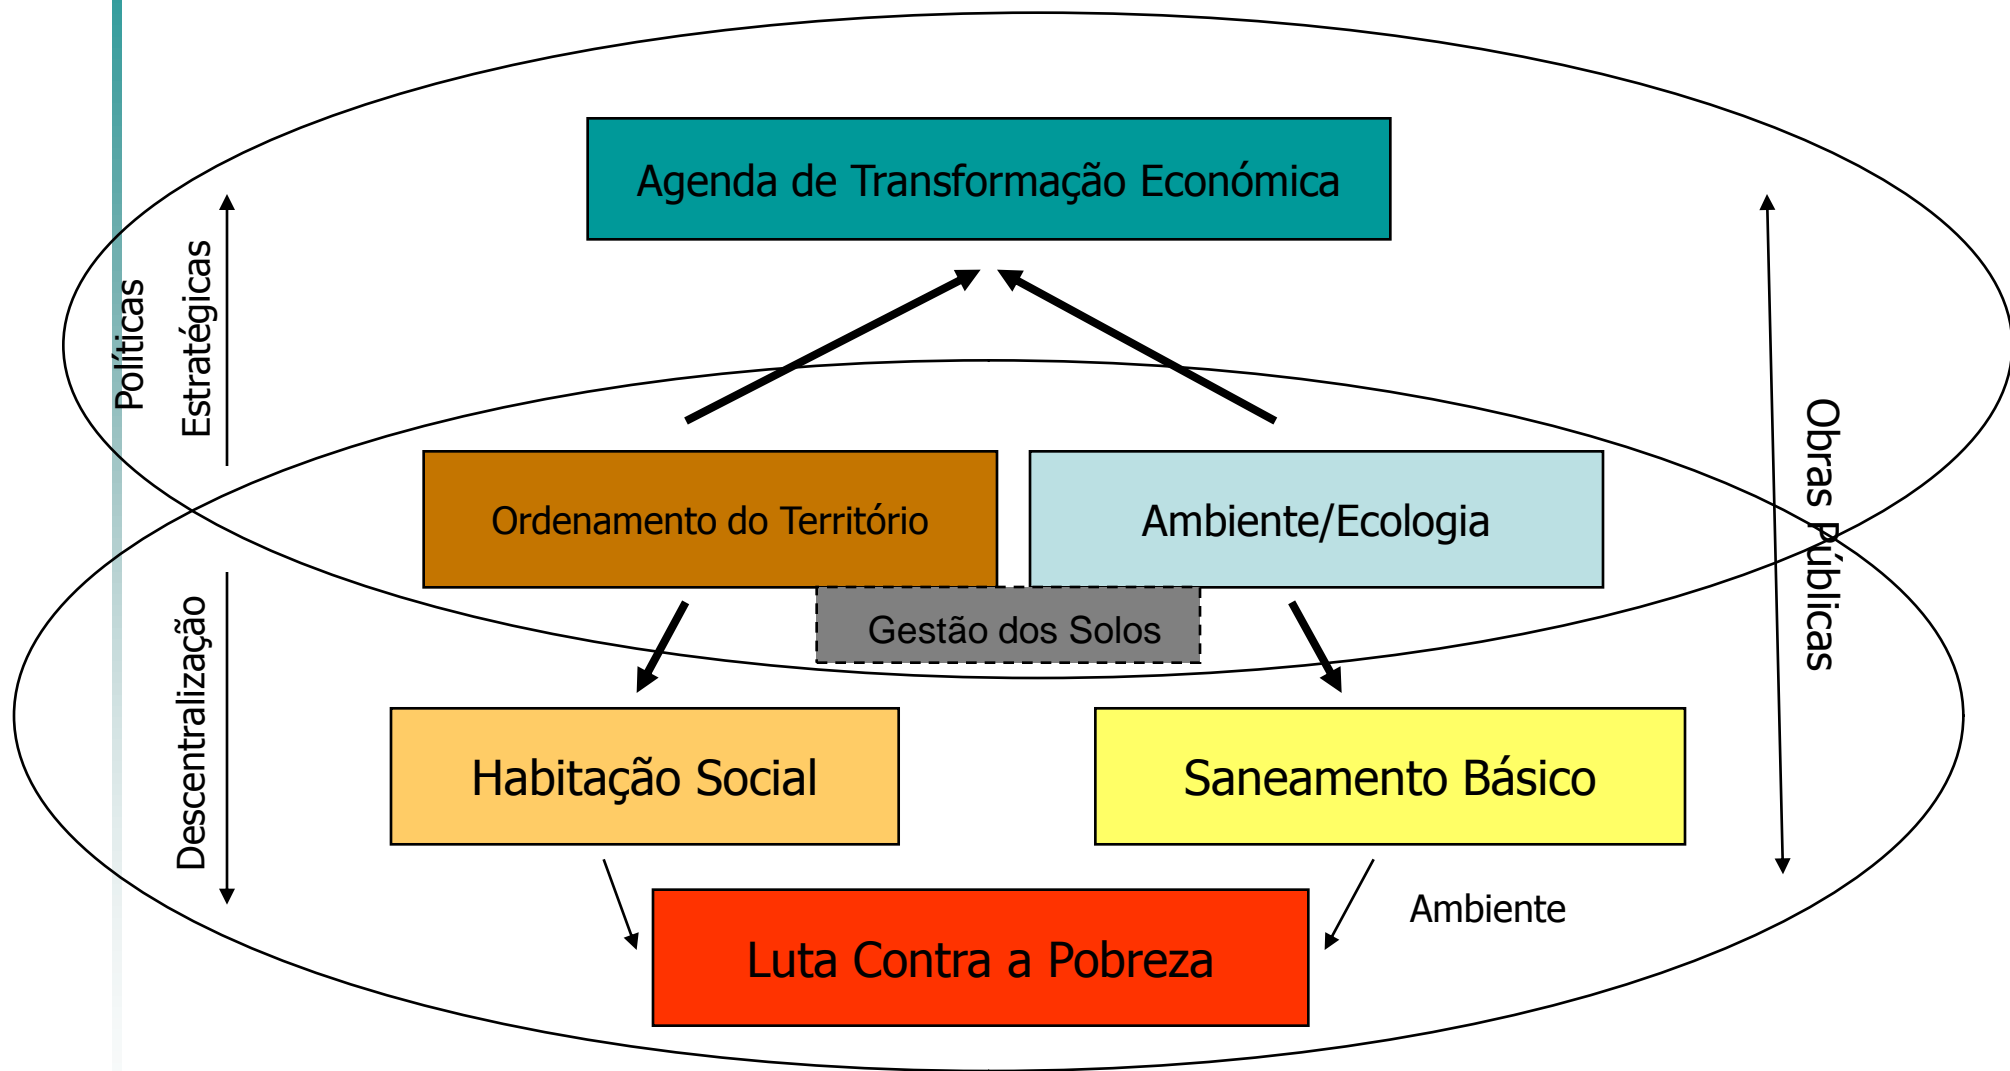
Agenda de Transformação Económica

Políticas Estratégicas

Obras Públicas

Ordenamento do Território

Ambiente/Ecologia

Gestão dos Solos

Descentralização

Habitação Social

Saneamento Básico

Ambiente

Luta Contra a Pobreza